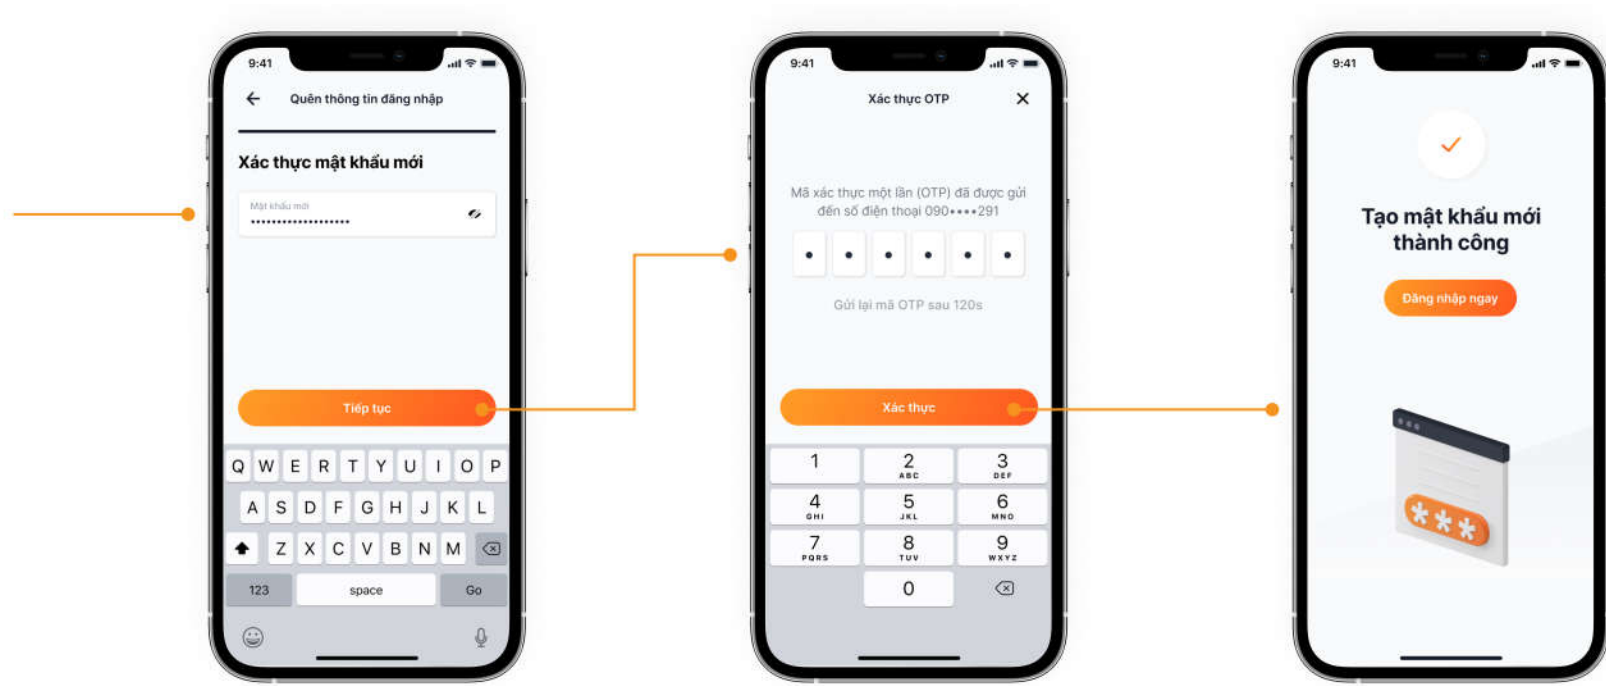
9:41

Quên thông tin đăng nhập

Xác thực mật khẩu mới

Mật khẩu mới
••••••••••••••••••

Tiếp tục

Q W E R T Y U I O P
A S D F G H J K L
Z X C V B N M
123 space Go

9:41

Xác thực OTP

Mã xác thực một lần (OTP) đã được gửi đến số điện thoại 090••••291

Gửi lại mã OTP sau 120s

Xác thực

1
2 ABC
3 DEF
4 GHI
5 JKL
6 MNO
7 PQRS
8 TUV
9 WXYZ
0

9:41

Tạo mật khẩu mới thành công

Đăng nhập ngay

***